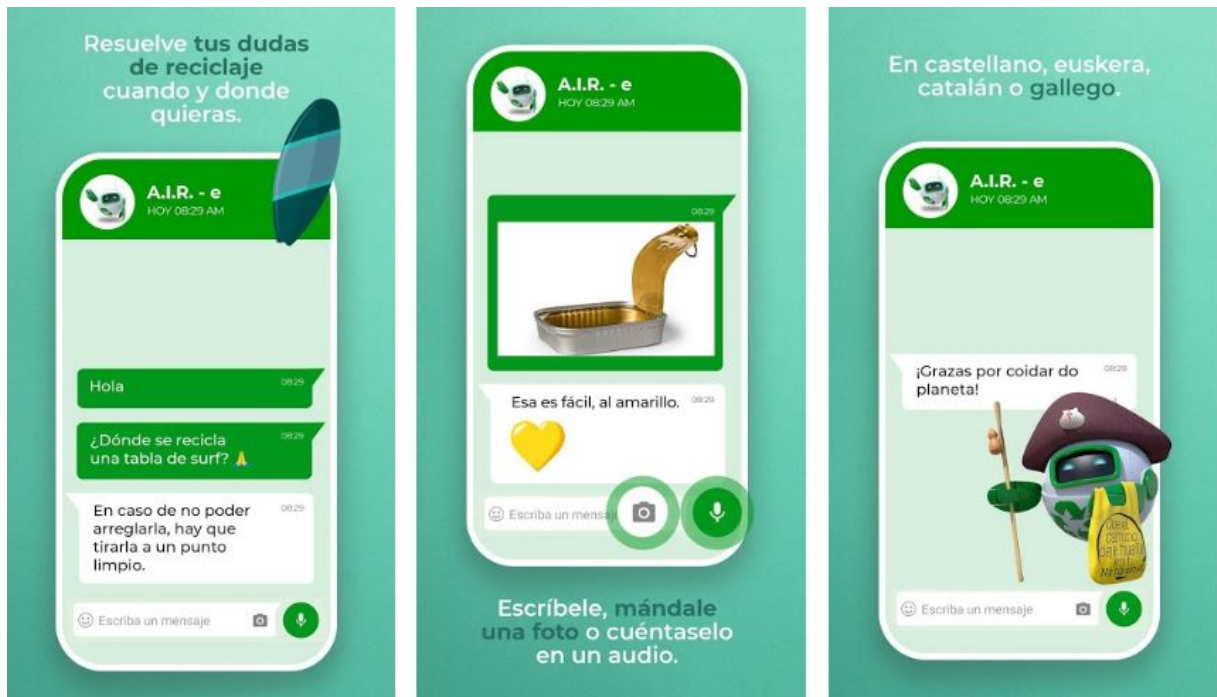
Resuelve tus dudas de reciclaje cuando y donde quieras.

A.I.R. - e
HOY 08:29 AM

Hola 08:29

¿Dónde se recicla una tabla de surf? 🙏 08:29

En caso de no poder arreglarla, hay que tirarla a un punto limpio. 08:29

Escriba un mensaje

A.I.R. - e
HOY 08:29 AM

08:29

Esa es fácil, al amarillo. 08:29

💛

Escriba un mensaje

Escríbele, mándale una foto o cuéntaselo en un audio.

En castellano, euskera, catalán o gallego.

A.I.R. - e
HOY 08:29 AM

¡Grazas por coidar do planeta! 08:29

Escriba un mensaje